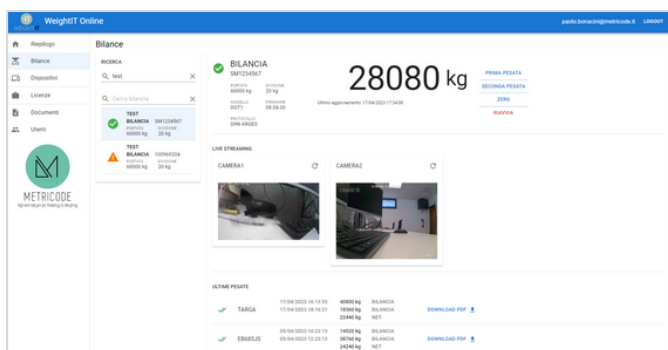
WeightIT Online
paolo.bonacini@metricode.it LOGOUT

Riepilogo
Bilance
Dispositivi
Licenze
Documenti
Utenti

METRICODE
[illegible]

Bilance

RICERCA
test
Cerca bilancia

TEST
BILANCIA SM1234567
PORTATA 60000 kg
DIVISIONE 20 kg

TEST
BILANCIA 100969224
PORTATA 60000 kg
DIVISIONE 20 kg

BILANCIA
SM1234567
PORTATA 60000 kg
DIVISIONE 20 kg
MODELLO DGT1
FIRMWARE 08.04.00
PROTOCOLLO DINI ARGEO

28080 kg

Ultimo aggiornamento: 17/04/2023 17:34:08

PRIMA PESATA
SECONDA PESATA
ZERO
RIAVVIA

LIVE STREAMING

CAMERA1

CAMERA2

ULTIME PESATE

| | TARGA | 17/04/2023 16:13:55 17/04/2023 16:16:21 | 40800 kg 18360 kg 22440 kg | BILANCIA BILANCIA NET | DOWNLOAD PDF |
|---|---|---|---|---|---|
| | EB685JS | 05/04/2023 10:22:13 05/04/2023 12:23:13 | 14520 kg 38760 kg 24240 kg | BILANCIA BILANCIA NET | DOWNLOAD PDF |